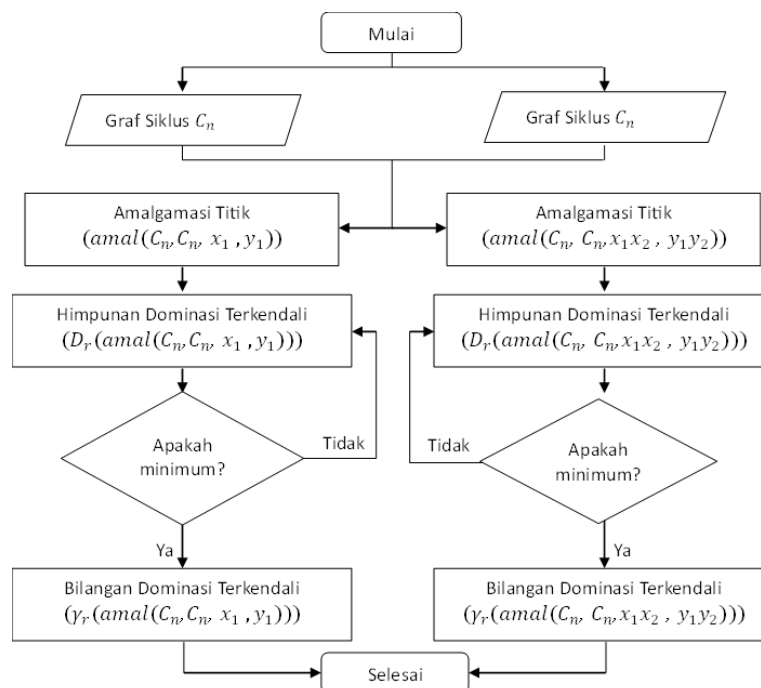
Mulai

Graf Siklus $C_n$

Graf Siklus $C_n$

Amalgamasi Titik
$(amal(C_n, C_n, x_1, y_1))$

Amalgamasi Titik
$(amal(C_n, C_n, x_1x_2, y_1y_2))$

Himpunan Dominasi Terkendali
$(D_r(amal(C_n, C_n, x_1, y_1)))$

Himpunan Dominasi Terkendali
$(D_r(amal(C_n, C_n, x_1x_2, y_1y_2)))$

Apakah minimum?

Tidak

Tidak

Apakah minimum?

Ya

Ya

Bilangan Dominasi Terkendali
$(\gamma_r(amal(C_n, C_n, x_1, y_1)))$

Bilangan Dominasi Terkendali
$(\gamma_r(amal(C_n, C_n, x_1x_2, y_1y_2)))$

Selesai